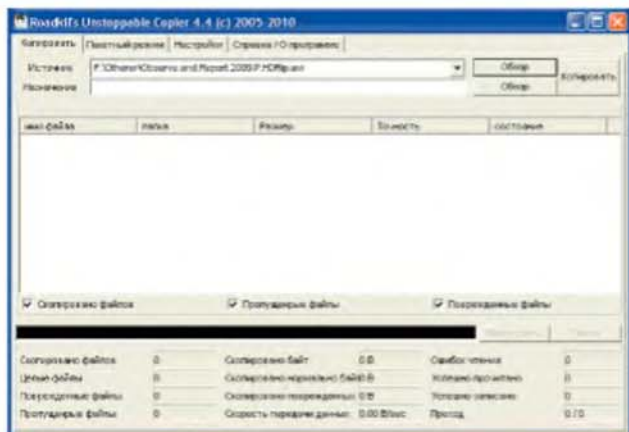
Roadkil's Unstoppable Copier 4.4 (c) 2005-2010

Копировать | Пакетный режим | Настройки | Справка / О программе

Источник F:\Other\Oceans and Report 2009 P HDRip.avi | Обзор
Назначение | Обзор
Копировать

имя файла | папка | Размер | Точность | состояние

Скопировано файлов | Пропущенные файлы | Поврежденные файлы

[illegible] | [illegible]

Скопировано файлов 0 | Скопировано байт 0 B | Ошибок чтения 0
Целые файлы 0 | Скопировано нормально байт 0 B | Успешно прочитано 0
Поврежденные файлы 0 | Скопировано поврежденных 0 B | Успешно записано 0
Пропущенные файлы 0 | Скорость передачи данных 0.00 B/sec | Проход 0 / 0